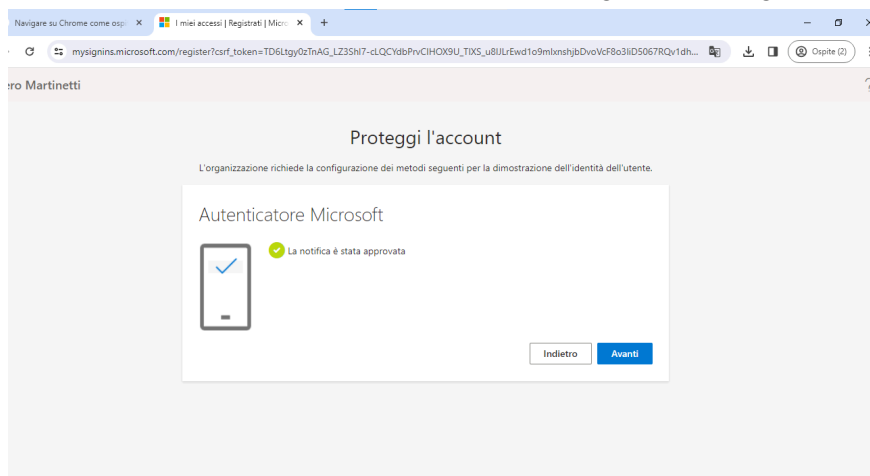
Navigare su Chrome come osp ×
I miei accessi | Registrati | Micr ×
+

mysignins.microsoft.com/register?csrf_token=TD6Ltgy0zTnAG_LZ3Shl7-cLQCYdbPrvClHOX9U_TIXS_u8IJLrEwd1o9mlxnshjbDvoVcF8o3liD5067RQv1dh...

Ospite (2)

ero Martinetti

Proteggi l'account

L'organizzazione richiede la configurazione dei metodi seguenti per la dimostrazione dell'identità dell'utente.

Autenticatore Microsoft

La notifica è stata approvata

Indietro

Avanti